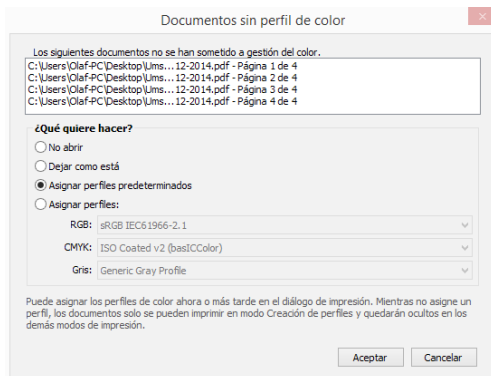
Documentos sin perfil de color

Los siguientes documentos no se han sometido a gestión del color.

C:\Users\Olaf-PC\Desktop\Ums...12-2014.pdf - Página 1 de 4
C:\Users\Olaf-PC\Desktop\Ums...12-2014.pdf - Página 2 de 4
C:\Users\Olaf-PC\Desktop\Ums...12-2014.pdf - Página 3 de 4
C:\Users\Olaf-PC\Desktop\Ums...12-2014.pdf - Página 4 de 4

¿Qué quiere hacer?

No abrir

Dejar como está

Asignar perfiles predeterminados

Asignar perfiles:

RGB: sRGB IEC61966-2.1

CMYK: ISO Coated v2 (basICColor)

Gris: Generic Gray Profile

Puede asignar los perfiles de color ahora o más tarde en el diálogo de impresión. Mientras no asigne un perfil, los documentos solo se pueden imprimir en modo Creación de perfiles y quedarán ocultos en los demás modos de impresión.

Aceptar Cancelar